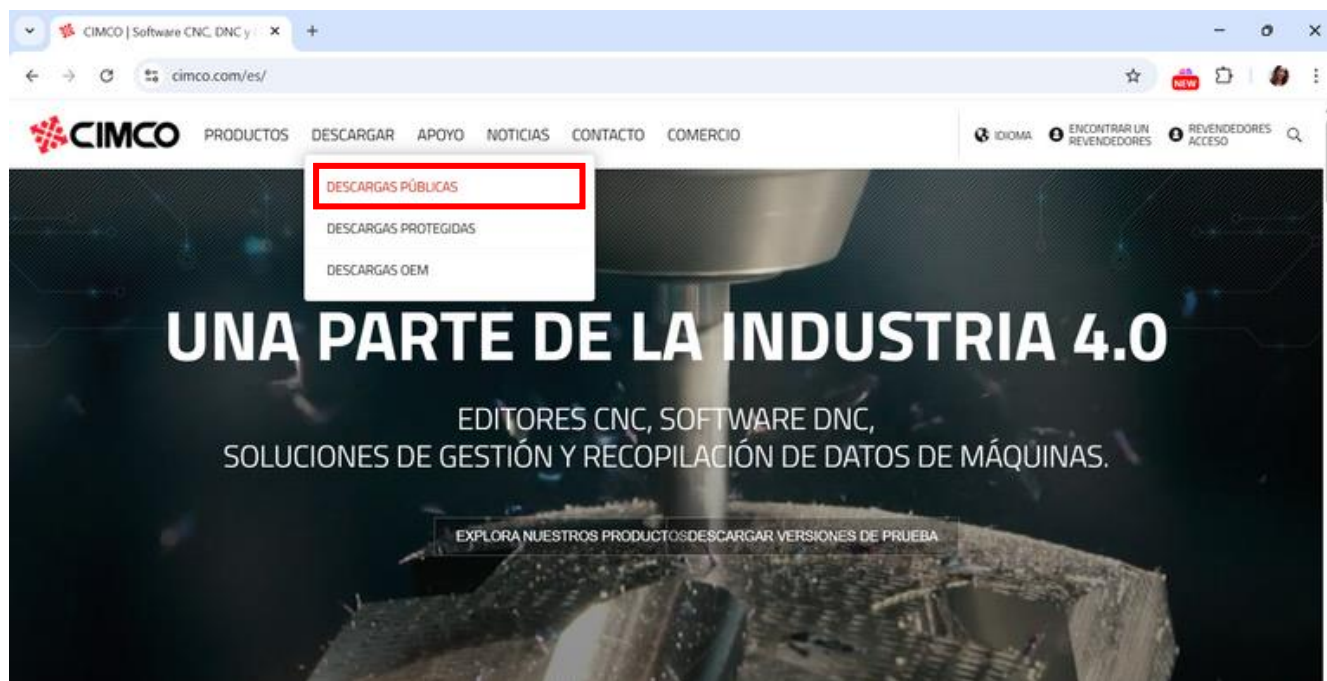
CIMCO | Software CNC, DNC y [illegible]

cimco.com/es/

NEW

CIMCO PRODUCTOS DESCARGAR APOYO NOTICIAS CONTACTO COMERCIO

IDIOMA ENCONTRAR UN REVENDEDORES REVENDEDORES ACCESO

DESCARGAS PÚBLICAS

DESCARGAS PROTEGIDAS

DESCARGAS OEM

UNA PARTE DE LA INDUSTRIA 4.0

EDITORES CNC, SOFTWARE DNC, SOLUCIONES DE GESTIÓN Y RECOPILACIÓN DE DATOS DE MÁQUINAS.

EXPLORA NUESTROS PRODUCTOSDESCARGAR VERSIONES DE PRUEBA